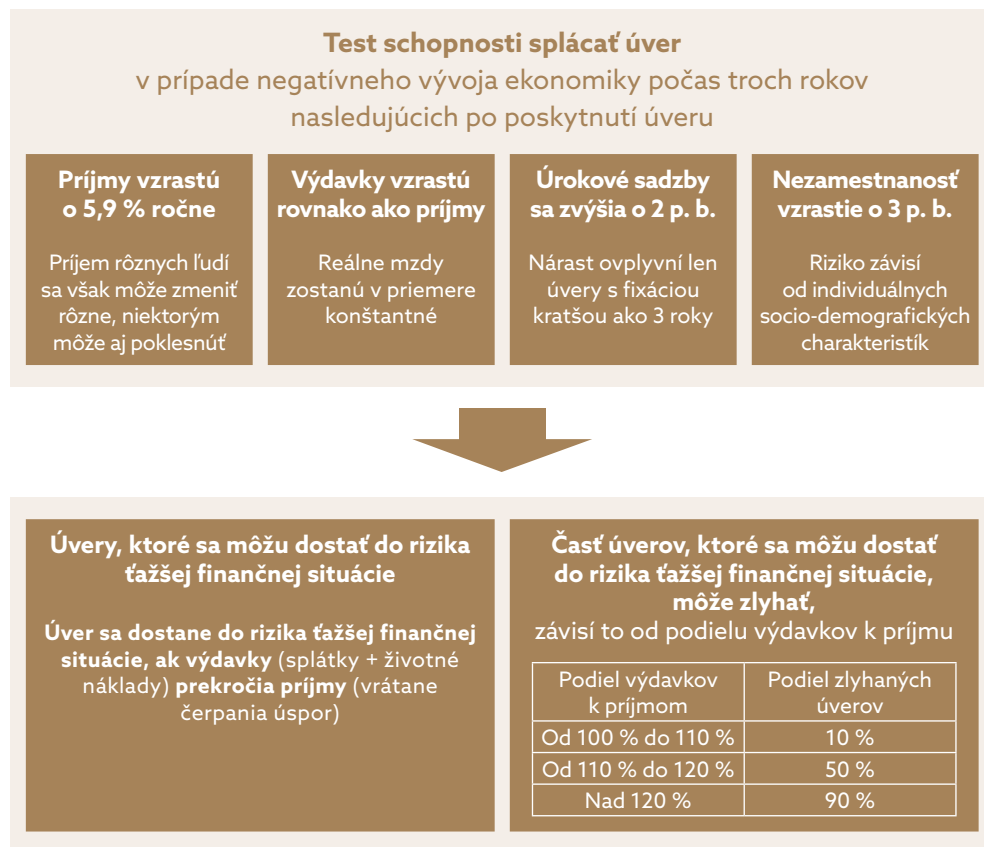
Test schopnosti splácať úver
v prípade negatívneho vývoja ekonomiky počas troch rokov nasledujúcich po poskytnutí úveru

Príjmy vzrastú o 5,9 % ročne

Príjem rôznych ľudí sa však môže zmeniť rôzne, niektorým môže aj poklesnúť

Výdavky vzrastú rovnako ako príjmy

Reálne mzdy zostanú v priemere konštantné

Úrokové sadzby sa zvýšia o 2 p. b.

Nárast ovplyvní len úvery s fixáciou kratšou ako 3 roky

Nezamestnanosť vzrastie o 3 p. b.

Riziko závisí od individuálnych socio-demografických charakteristík

Úvery, ktoré sa môžu dostať do rizika ťažšej finančnej situácie

Úver sa dostane do rizika ťažšej finančnej situácie, ak výdavky (splátky + životné náklady) prekročia príjmy (vrátane čerpania úspor)

Časť úverov, ktoré sa môžu dostať do rizika ťažšej finančnej situácie, môže zlyhať,
závisí to od podielu výdavkov k príjmu

| Podiel výdavkov k príjmom | Podiel zlyhaných úverov |
|---|---|
| Od 100 % do 110 % | 10 % |
| Od 110 % do 120 % | 50 % |
| Nad 120 % | 90 % |